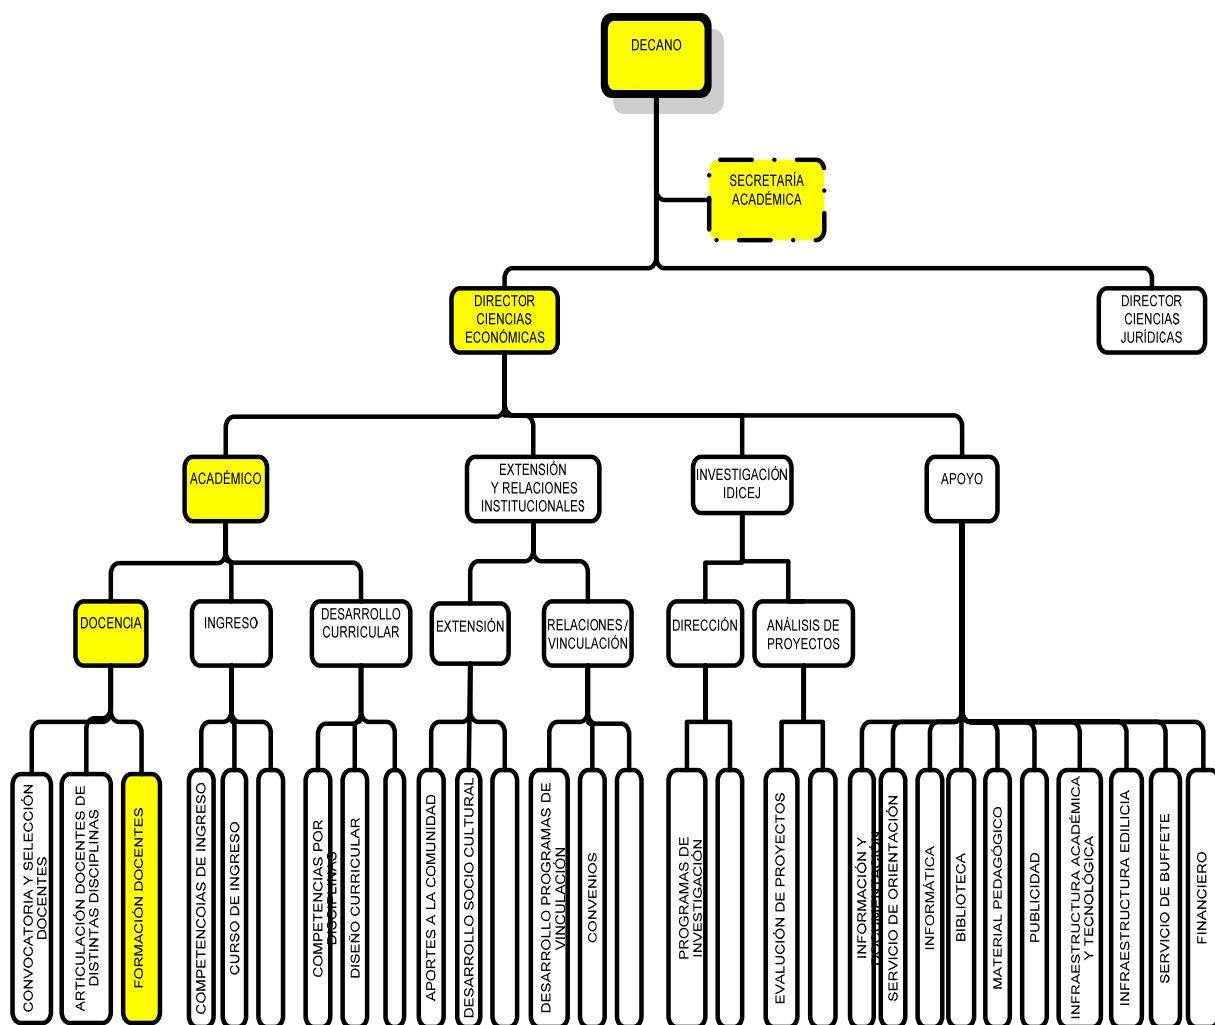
DECANO

SECRETARÍA ACADÉMICA

DIRECTOR CIENCIAS ECONÓMICAS

DIRECTOR CIENCIAS JURÍDICAS

ACADÉMICO

EXTENSIÓN Y RELACIONES INSTITUCIONALES

INVESTIGACIÓN IDICEJ

APOYO

DOCENCIA

INGRESO

DESARROLLO CURRICULAR

EXTENSIÓN

RELACIONES/ VINCULACIÓN

DIRECCIÓN

ANÁLISIS DE PROYECTOS

CONVOCATORIA Y SELECCIÓN DOCENTES

ARTICULACIÓN DOCENTES DE DISTINTAS DISCIPLINAS

FORMACIÓN DOCENTES

COMPETENCOIAS DE INGRESO

CURSO DE INGRESO

COMPETENCIAS POR DISCIPLINAS

DISEÑO CURRICULAR

APORTES A LA COMUNIDAD

DESARROLLO SOCIO CULTURAL

DESARROLLO PROGRAMAS DE VINCULACIÓN

CONVENIOS

PROGRAMAS DE INVESTIGACIÓN

EVALUCIÓN DE PROYECTOS

INFORMACIÓN Y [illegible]

SERVICIO DE ORIENTACIÓN

INFORMÁTICA

BIBLIOTECA

MATERIAL PEDAGÓGICO

PUBLICIDAD

INFRAESTRUCTURA ACADÉMICA Y TECNOLÓGICA

INFRAESTRUCTURA EDILICIA

SERVICIO DE BUFFETE

FINANCIERO